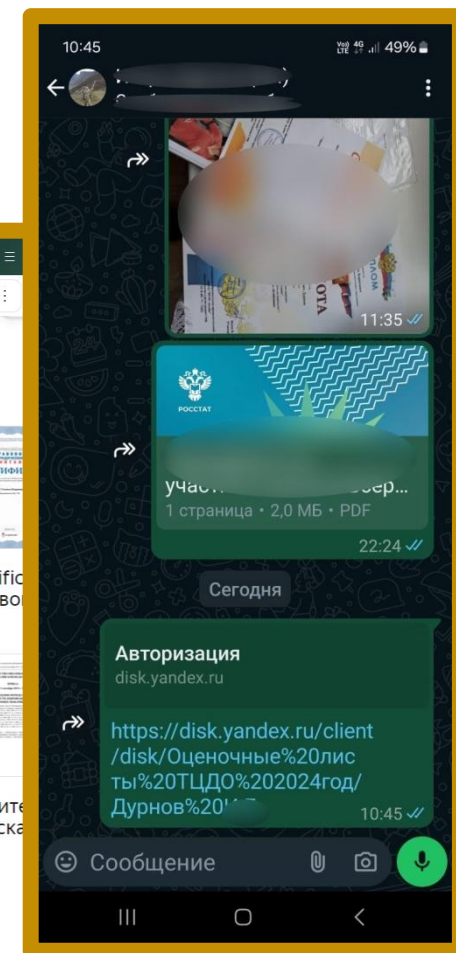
10:45
Vo) 4G LTE .ıl 49%

ОТА

11:35

РОССТАТ

участ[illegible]сер...
1 страница • 2,0 МБ • PDF
22:24

Сегодня

Авторизация
disk.yandex.ru

https://disk.yandex.ru/client/disk/Оценочные%20листы%20ТЦДО%202024год/Дурнов%20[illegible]
10:45

Сообщение

ific
вог

ите
ска